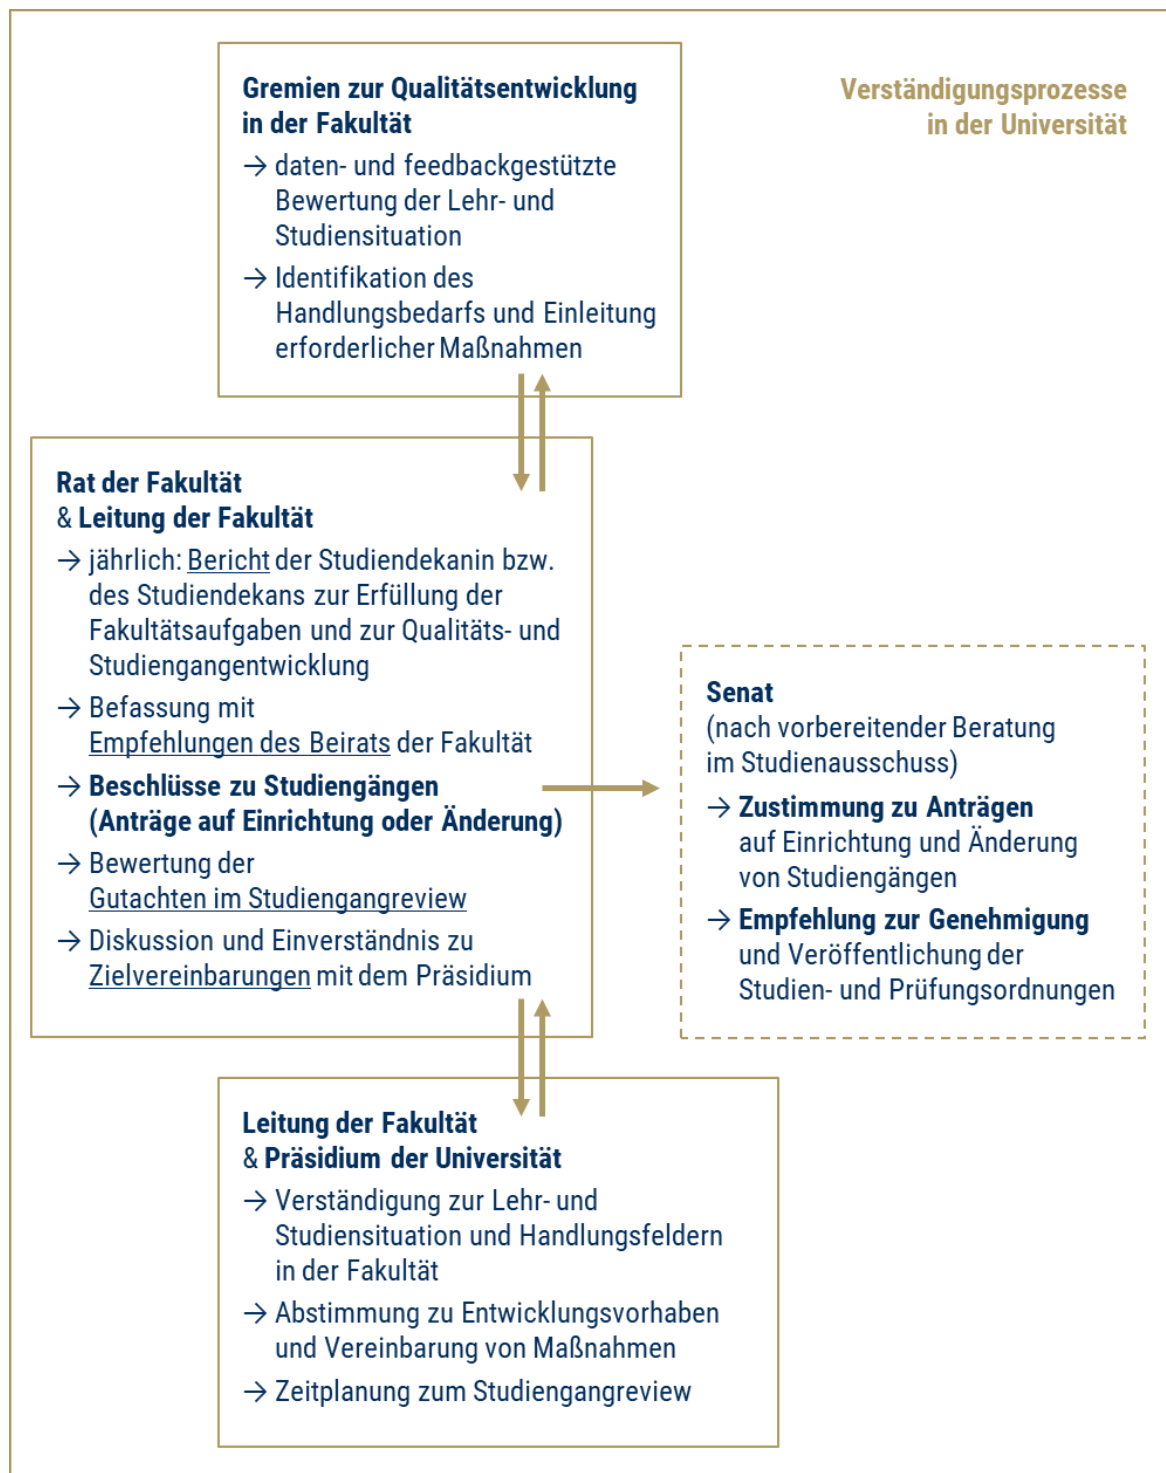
Verständigungsprozesse in der Universität

Gremien zur Qualitätsentwicklung in der Fakultät

→ daten- und feedbackgestützte Bewertung der Lehr- und Studiensituation

→ Identifikation des Handlungsbedarfs und Einleitung erforderlicher Maßnahmen

Rat der Fakultät
& Leitung der Fakultät

→ jährlich: Bericht der Studiendekanin bzw. des Studiendekans zur Erfüllung der Fakultätsaufgaben und zur Qualitäts- und Studiengangentwicklung

→ Befassung mit Empfehlungen des Beirats der Fakultät

→ Beschlüsse zu Studiengängen (Anträge auf Einrichtung oder Änderung)

→ Bewertung der Gutachten im Studiengangreview

→ Diskussion und Einverständnis zu Zielvereinbarungen mit dem Präsidium

Senat
(nach vorbereitender Beratung im Studienausschuss)

→ Zustimmung zu Anträgen auf Einrichtung und Änderung von Studiengängen

→ Empfehlung zur Genehmigung und Veröffentlichung der Studien- und Prüfungsordnungen

Leitung der Fakultät
& Präsidium der Universität

→ Verständigung zur Lehr- und Studiensituation und Handlungsfeldern in der Fakultät

→ Abstimmung zu Entwicklungsvorhaben und Vereinbarung von Maßnahmen

→ Zeitplanung zum Studiengangreview